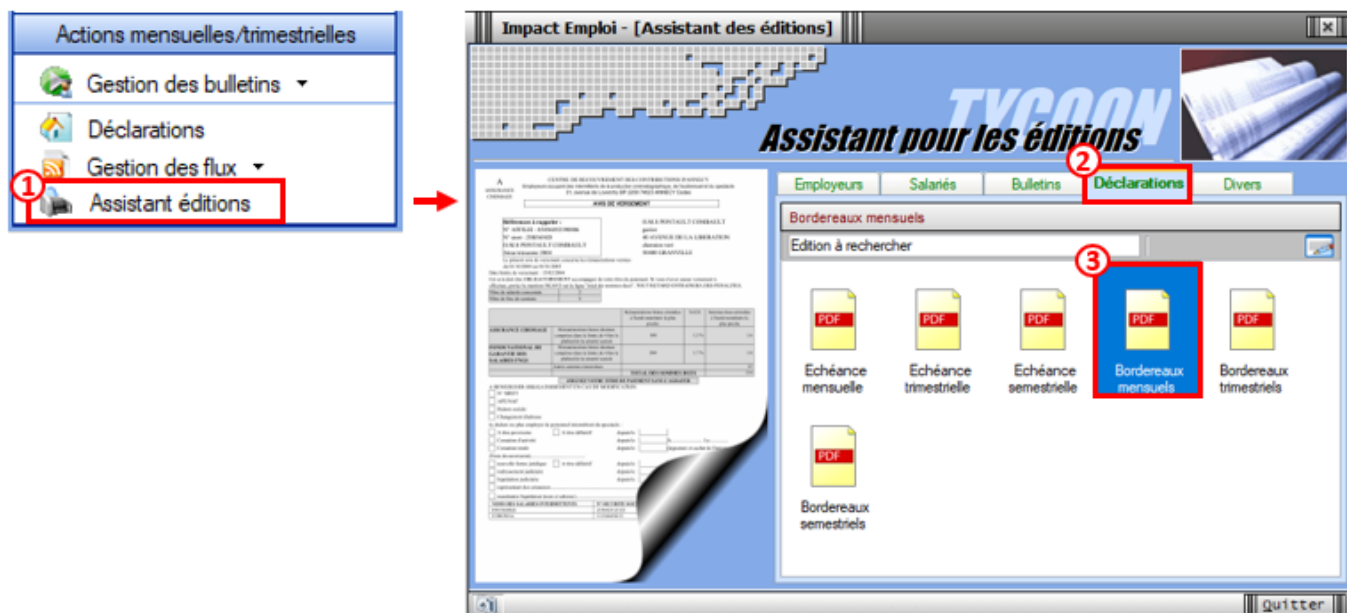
Actions mensuelles/trimestrielles

Gestion des bulletins ▾

Déclarations

Gestion des flux ▾

1 Assistant éditions

Impact Emploi - [Assistant des éditions]

TYCOON

Assistant pour les éditions

AVIS DE VERSEMENT

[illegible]

Employeurs | Salariés | Bulletins | 2 Déclarations | Divers

Bordereaux mensuels

Edition à rechercher

3

PDF
Echéance mensuelle

PDF
Echéance trimestrielle

PDF
Echéance semestrielle

PDF
Bordereaux mensuels

PDF
Bordereaux trimestriels

PDF
Bordereaux semestriels

Quitter